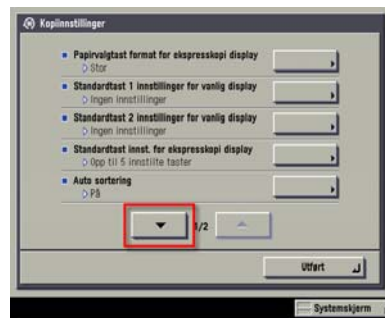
Kopiinnstillinger

Papirvalgtast format for ekspresskopi display
Stor

Standardtast 1 innstillinger for vanlig display
Ingen innstillinger

Standardtast 2 innstillinger for vanlig display
Ingen innstillinger

Standardtast innst. for ekspresskopi display
Opp til 5 innstilte taster

Auto sortering
På

1/2

Utført

Systemskjerm